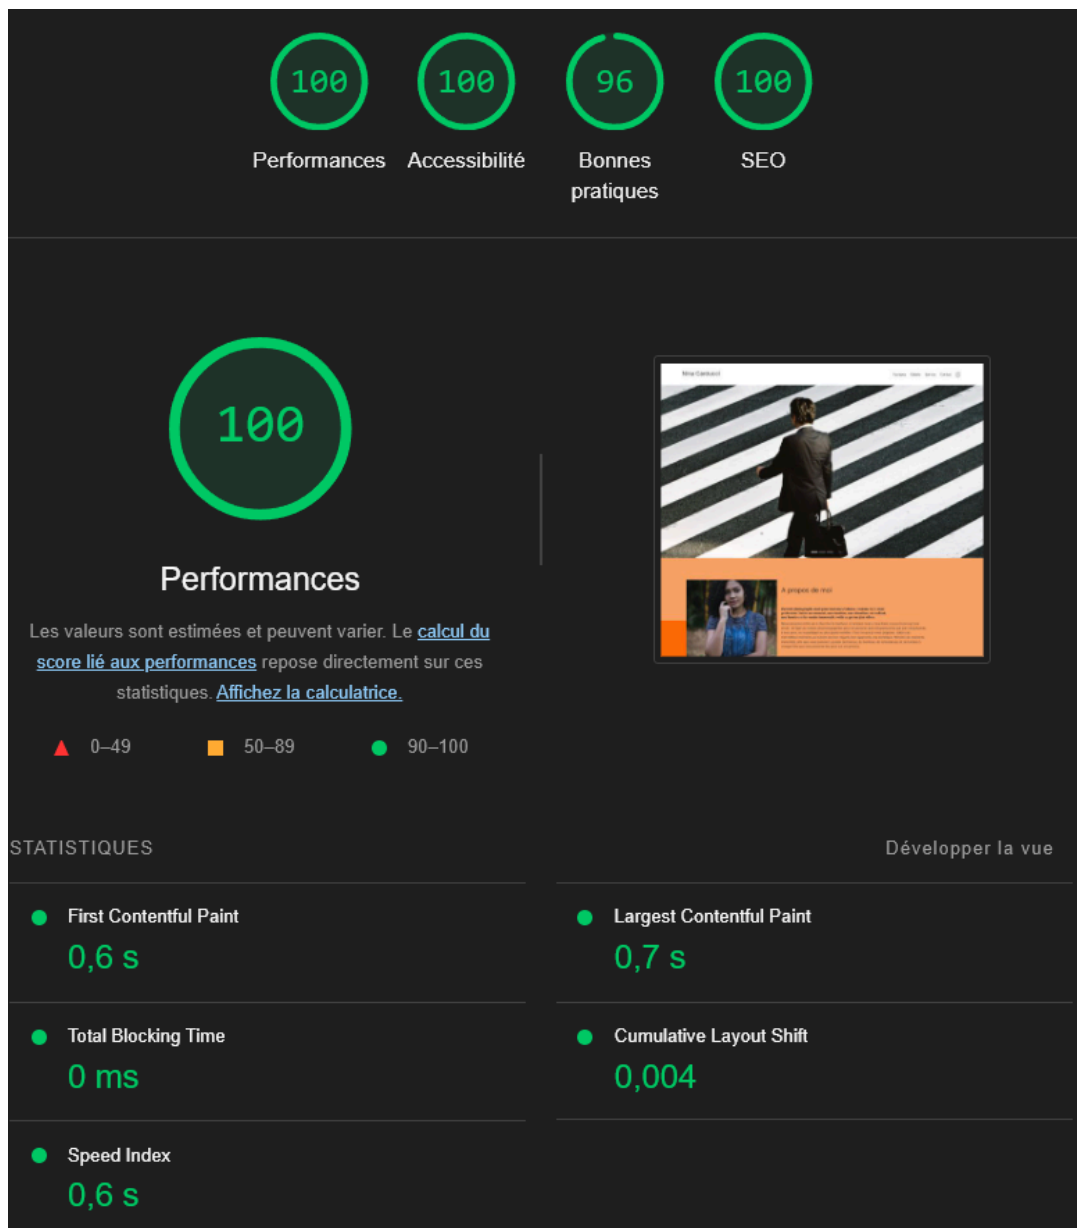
100
Performances

100
Accessibilité

96
Bonnes pratiques

100
SEO

100

Performances

Les valeurs sont estimées et peuvent varier. Le calcul du score lié aux performances repose directement sur ces statistiques. Affichez la calculatrice.

0–49 50–89 90–100

STATISTIQUES

Développer la vue

First Contentful Paint
0,6 s

Largest Contentful Paint
0,7 s

Total Blocking Time
0 ms

Cumulative Layout Shift
0,004

Speed Index
0,6 s